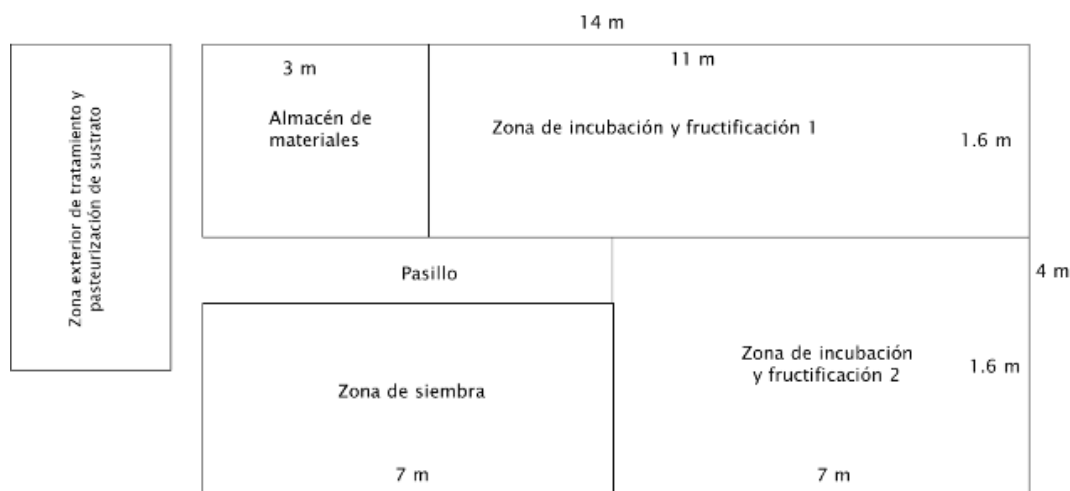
14 m

Zona exterior de tratamiento y pasteurización de sustrato

3 m

Almacén de materiales

11 m

Zona de incubación y fructificación 1

1.6 m

Pasillo

4 m

Zona de siembra

Zona de incubación y fructificación 2

1.6 m

7 m

7 m